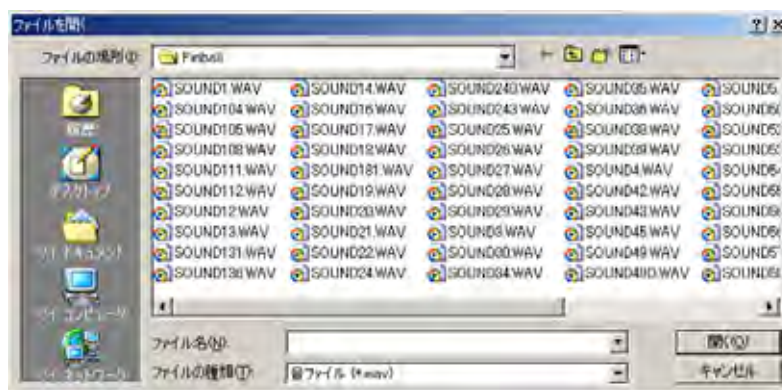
ファイルを開く

?

ファイルの場所(I): Finball

履歴

デスクトップ

マイ ドキュメント

マイ コンピュータ

マイ ネットワーク

SOUND1.WAV
SOUND104.WAV
SOUND105.WAV
SOUND108.WAV
SOUND111.WAV
SOUND112.WAV
SOUND12.WAV
SOUND13.WAV
SOUND131.WAV
SOUND136.WAV

SOUND14.WAV
SOUND16.WAV
SOUND17.WAV
SOUND18.WAV
SOUND181.WAV
SOUND19.WAV
SOUND20.WAV
SOUND21.WAV
SOUND22.WAV
SOUND24.WAV

SOUND240.WAV
SOUND243.WAV
SOUND25.WAV
SOUND26.WAV
SOUND27.WAV
SOUND28.WAV
SOUND29.WAV
SOUND3.WAV
SOUND30.WAV
SOUND34.WAV

SOUND35.WAV
SOUND36.WAV
SOUND38.WAV
SOUND39.WAV
SOUND4.WAV
SOUND42.WAV
SOUND43.WAV
SOUND45.WAV
SOUND49.WAV
SOUND410.WAV

SOUND5
SOUND5
SOUND5
SOUND5
SOUND5
SOUND5
SOUND6
SOUND6
SOUND7
SOUND8

ファイル名(N):

ファイルの種類(T): 音ファイル (*.wav)

開く(O)

キャンセル